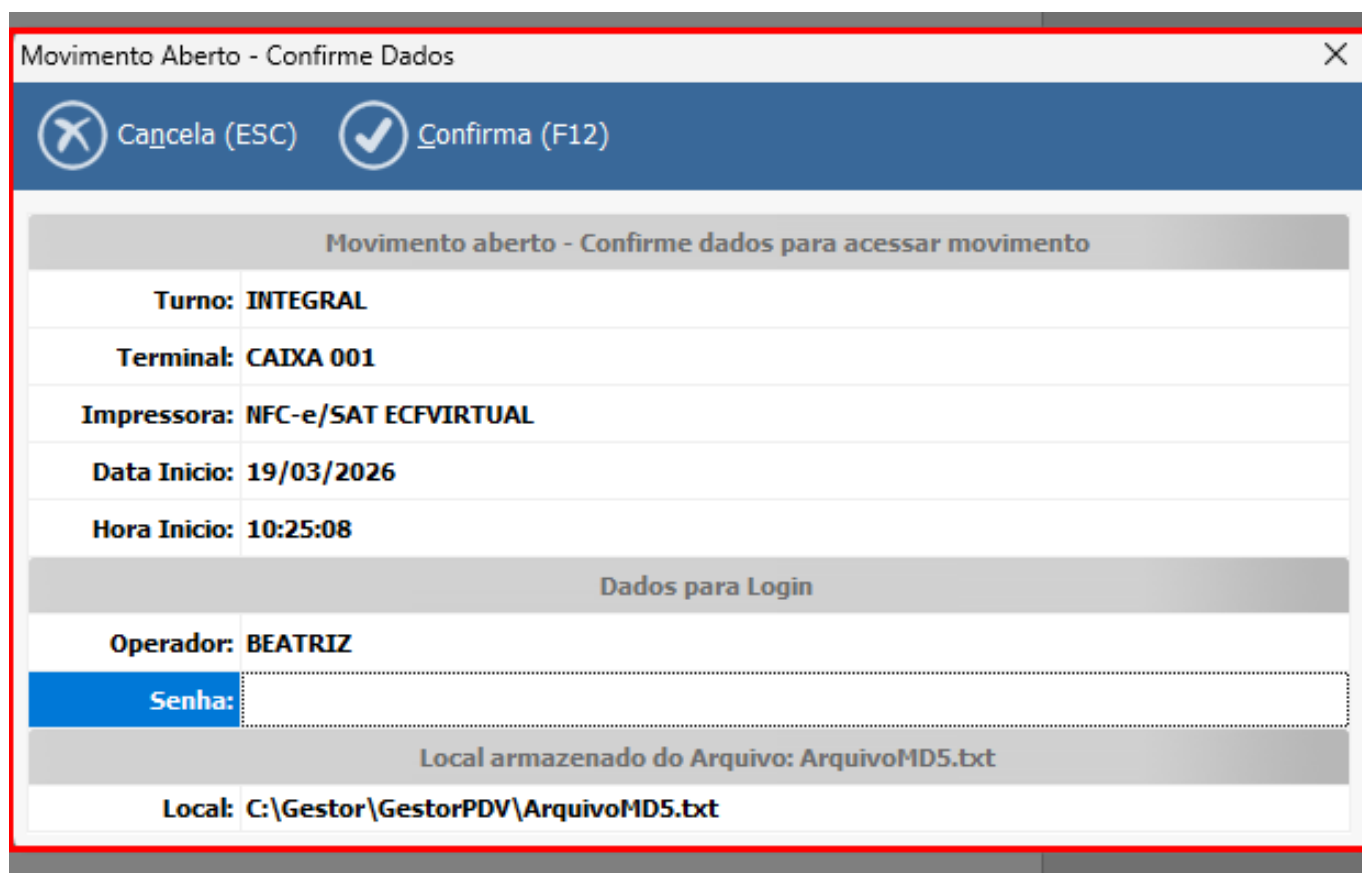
Movimento Aberto - Confirme Dados

Cancela (ESC)

Confirma (F12)

Movimento aberto - Confirme dados para acessar movimento

| | |
|---|---|
| Turno: | INTEGRAL |
| Terminal: | CAIXA 001 |
| Impressora: | NFC-e/SAT ECFVIRTUAL |
| Data Inicio: | 19/03/2026 |
| Hora Inicio: | 10:25:08 |

Dados para Login

| | |
|---|---|
| Operador: | BEATRIZ |
| Senha: | |

Local armazenado do Arquivo: ArquivoMD5.txt

| | |
|---|---|
| Local: | C:\Gestor\GestorPDV\ArquivoMD5.txt |